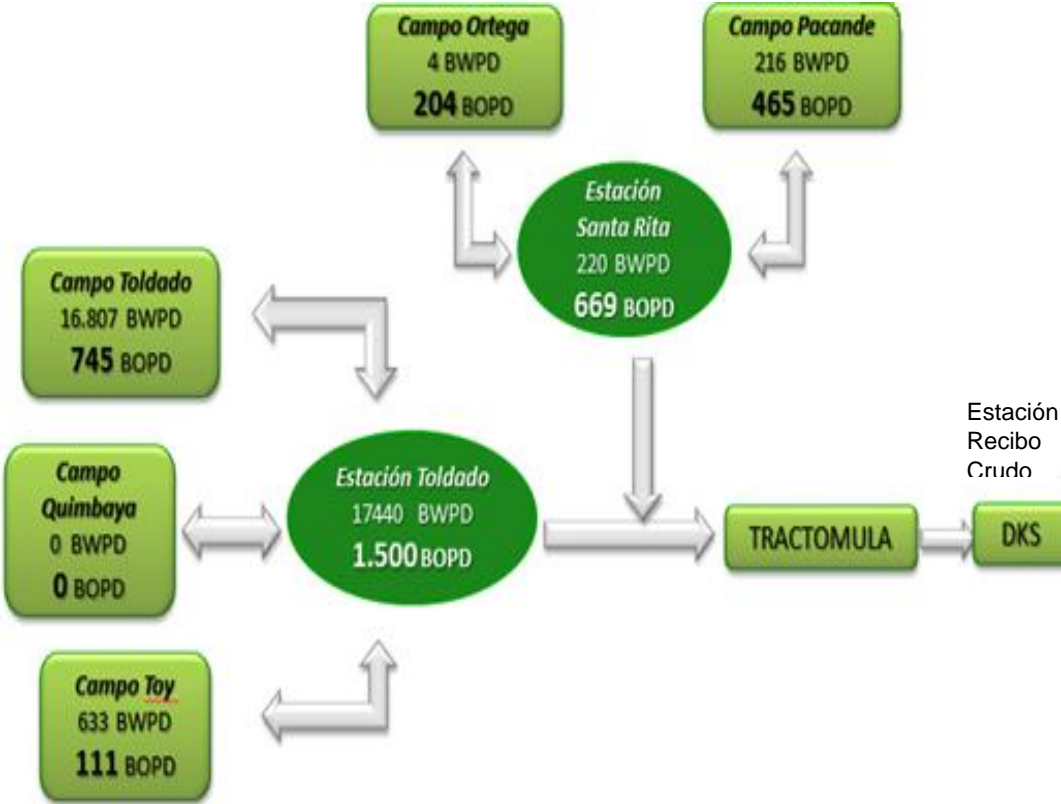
Campo Ortega
4 BWPD
204 BOPD

Campo Pacande
216 BWPD
465 BOPD

Estación
Santa Rita
220 BWPD
669 BOPD

Campo Toldado
16.807 BWPD
745 BOPD

Estación
Recibo
Crudo

Campo
Quimbaya
0 BWPD
0 BOPD

Estación Toldado
17440 BWPD
1.500 BOPD

TRACTOMULA

DKS

Campo Toy
633 BWPD
111 BOPD